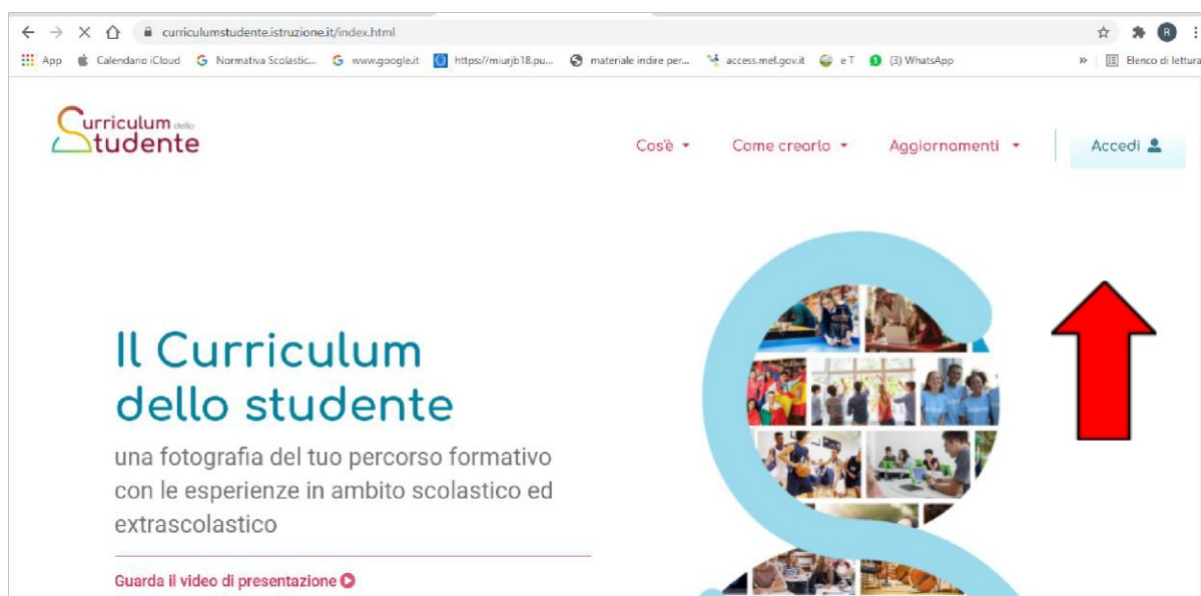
curriculumstudente.istruzione.it/index.html

App Calendario iCloud Normativa Scolastic... www.google.it https://miurjb18.pu... materiale indire per... access.mef.gov.it e T (3) WhatsApp » Elenco di lettura

Curriculum dello Studente

Cos'è Come crearlo Aggiornamenti Accedi

Il Curriculum dello studente

una fotografia del tuo percorso formativo con le esperienze in ambito scolastico ed extrascolastico

Guarda il video di presentazione